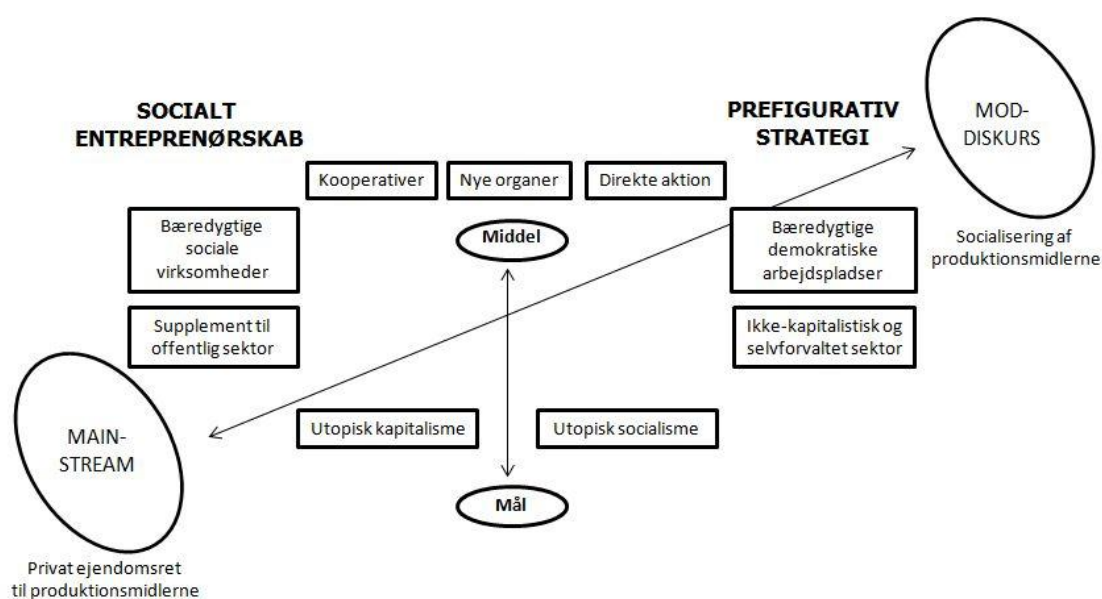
SOCIALT ENTREPRENØRSKAB

PREFIGURATIV STRATEGI

MOD-DISKURS

Socialisering af produktionsmidlerne

Kooperativer

Nye organer

Direkte aktion

Bæredygtige sociale virksomheder

Middel

Bæredygtige demokratiske arbejdspladser

Supplement til offentlig sektor

Ikke-kapitalistisk og selvforvaltet sektor

MAIN-STREAM

Utopisk kapitalisme

Utopisk socialisme

Mål

Privat ejendomsret til produktionsmidlerne